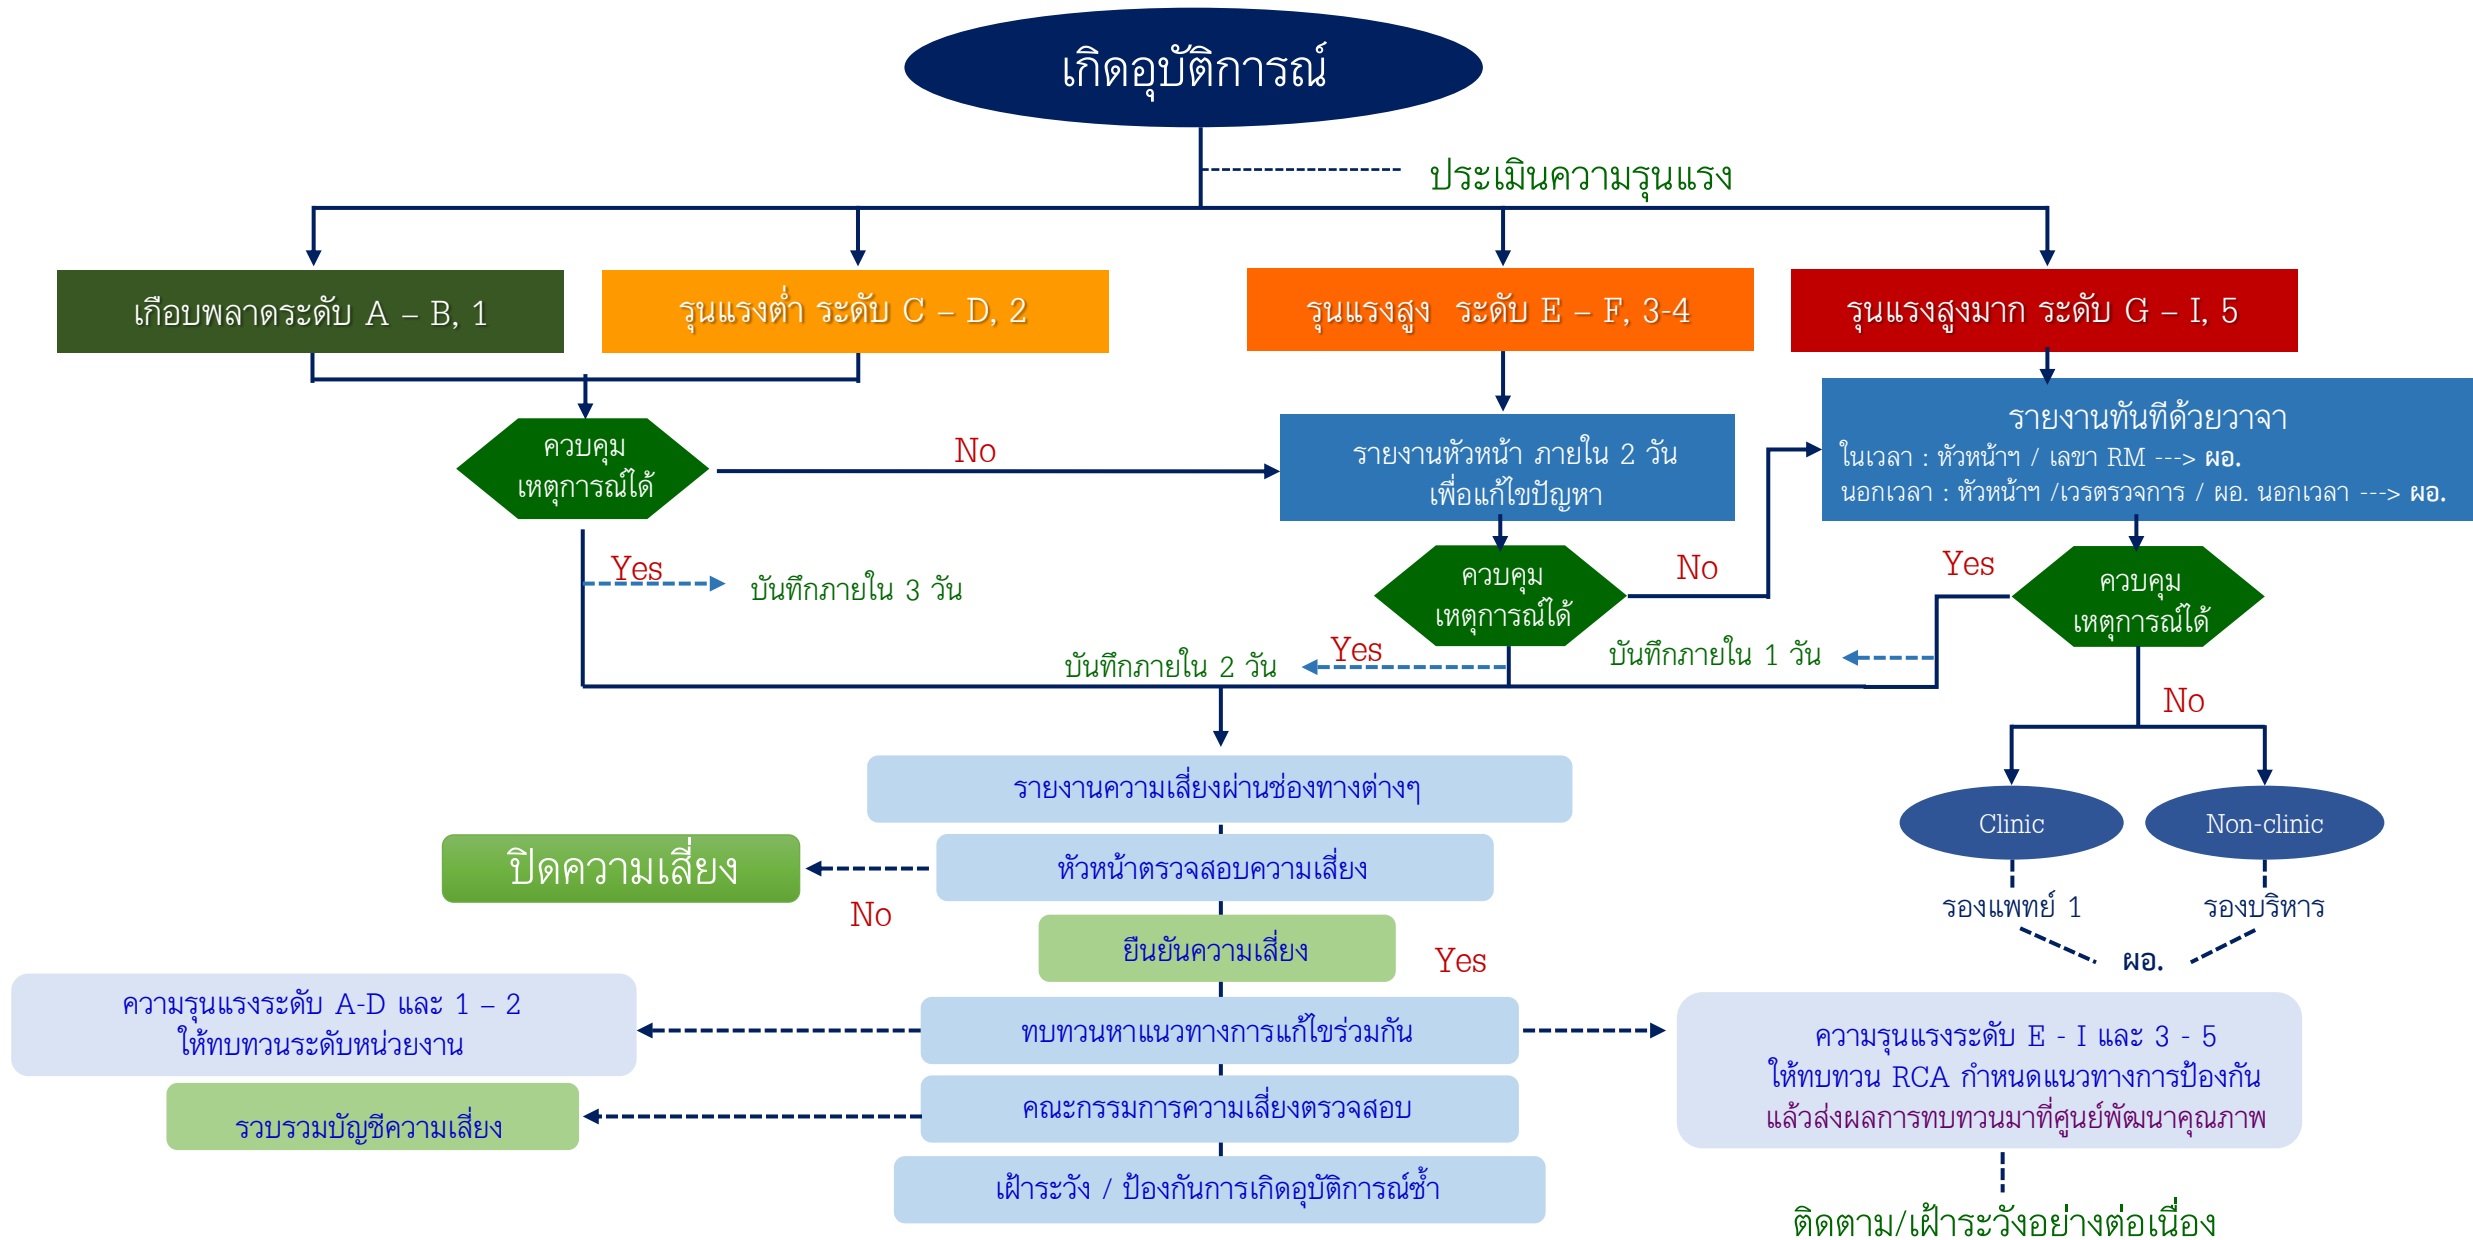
เกิดอุบัติการณ์

ประเมินความรุนแรง

เกือบพลาดระดับ A – B, 1

รุนแรงต่ำ ระดับ C – D, 2

รุนแรงสูง ระดับ E – F, 3-4

รุนแรงสูงมาก ระดับ G – I, 5

ควบคุมเหตุการณ์ได้

No

รายงานหัวหน้า ภายใน 2 วัน เพื่อแก้ไขปัญหา

รายงานทันทีด้วยวาจา
ในเวลา : หัวหน้าฯ / เลขา RM ---> ผอ.
นอกเวลา : หัวหน้าฯ /เวรตรวจการ / ผอ. นอกเวลา ---> ผอ.

Yes

บันทึกภายใน 3 วัน

ควบคุมเหตุการณ์ได้

No

Yes

ควบคุมเหตุการณ์ได้

Yes

บันทึกภายใน 2 วัน

บันทึกภายใน 1 วัน

No

รายงานความเสี่ยงผ่านช่องทางต่างๆ

Clinic

Non-clinic

ปิดความเสี่ยง

หัวหน้าตรวจสอบความเสี่ยง

No

รองแพทย์ 1

รองบริหาร

ยืนยันความเสี่ยง

Yes

ผอ.

ความรุนแรงระดับ A-D และ 1 – 2 ให้ทบทวนระดับหน่วยงาน

ทบทวนหาแนวทางการแก้ไขร่วมกัน

ความรุนแรงระดับ E - I และ 3 - 5 ให้ทบทวน RCA กำหนดแนวทางการป้องกัน แล้วส่งผลการทบทวนมาที่ศูนย์พัฒนาคุณภาพ

รวบรวมบัญชีความเสี่ยง

คณะกรรมการความเสี่ยงตรวจสอบ

เฝ้าระวัง / ป้องกันการเกิดอุบัติการณ์ซ้ำ

ติดตาม/เฝ้าระวังอย่างต่อเนื่อง